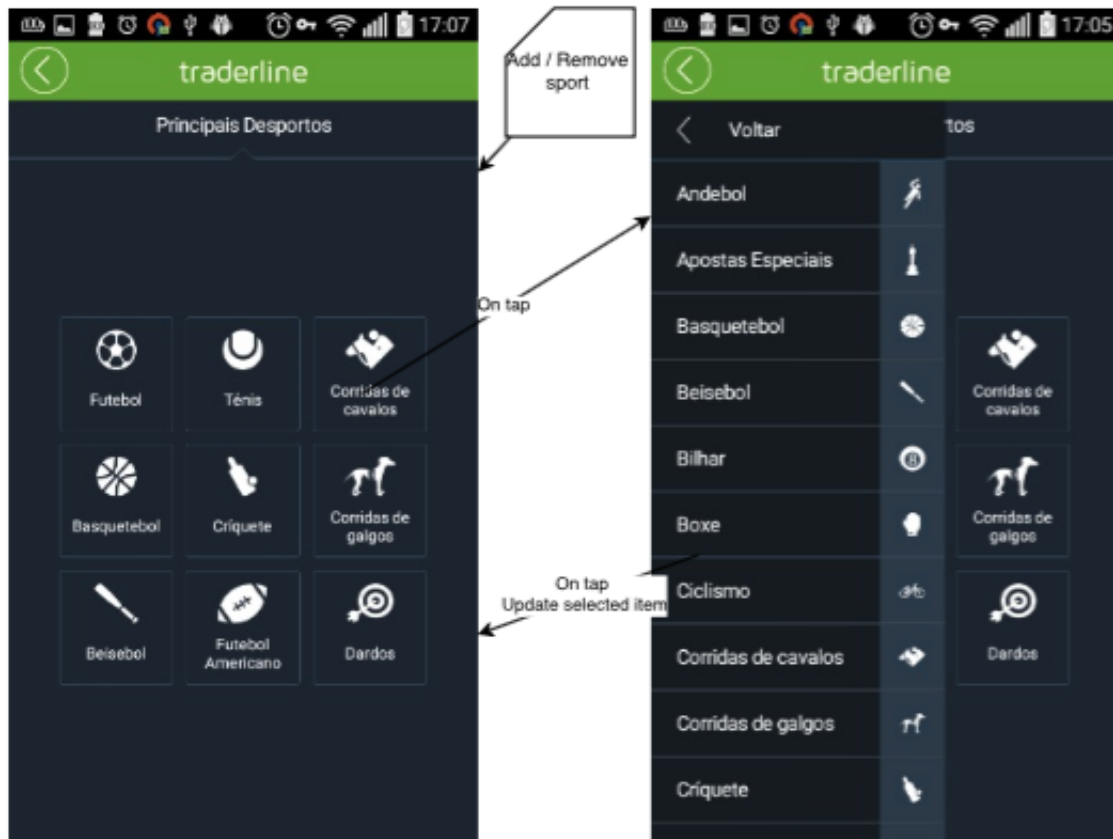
17:07

traderline

Principais Desportos

Futebol

Ténis

Corridas de cavalos

Basquetebol

Críquete

Corridas de galgos

Beisebol

Futebol Americano

Dardos

Add / Remove sport

On tap

On tap
Update selected item

17:05

traderline

Voltar

tos

Andebol

Apostas Especiais

Basquetebol

Beisebol

Bilhar

Boxe

Ciclismo

Corridas de cavalos

Corridas de galgos

Críquete

Corridas de cavalos

Corridas de galgos

Dardos